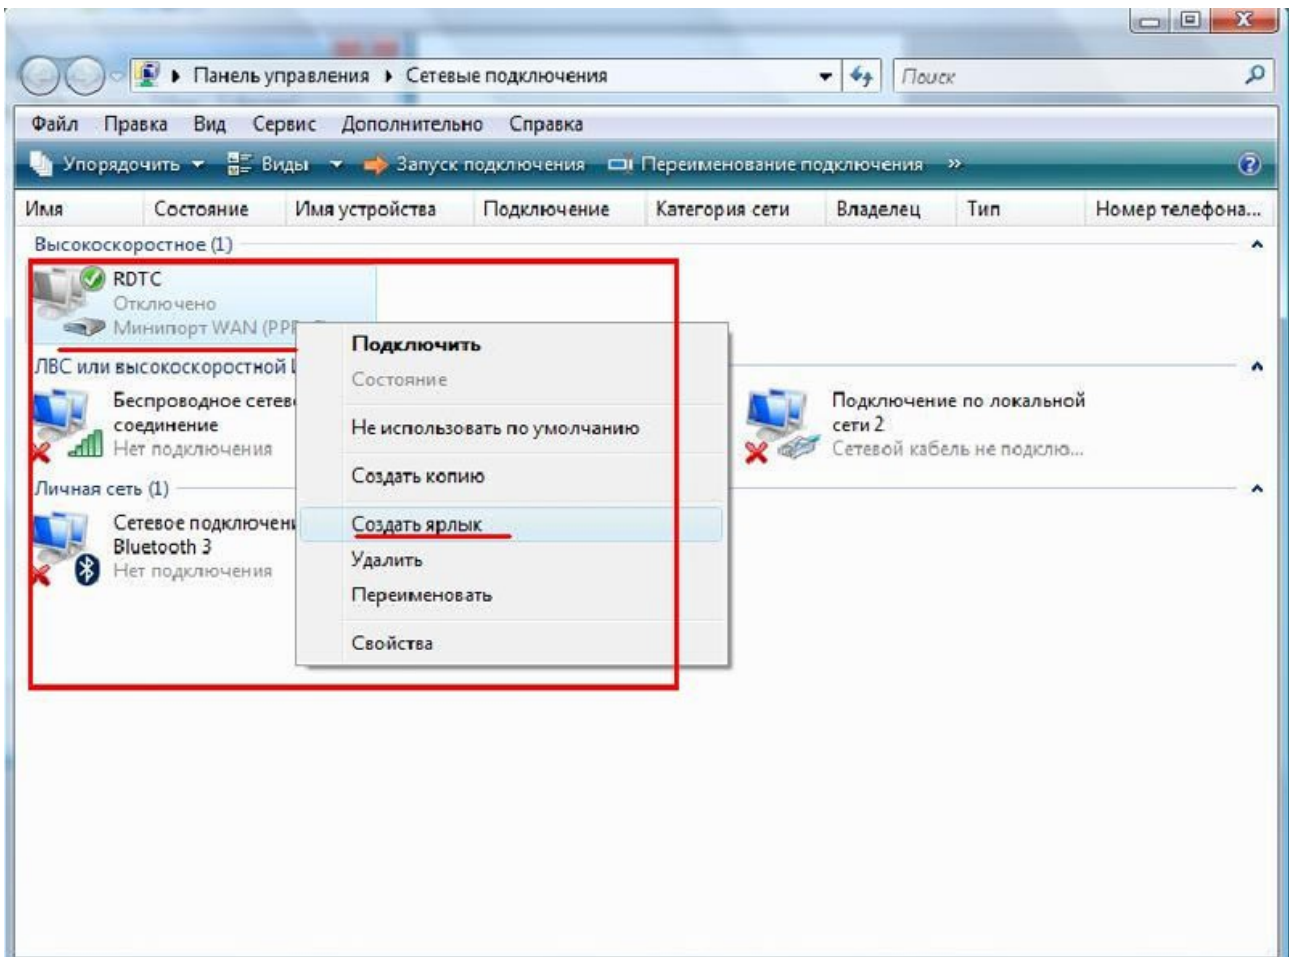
Панель управления ▸ Сетевые подключения

Поиск

Файл Правка Вид Сервис Дополнительно Справка

Упорядочить Виды Запуск подключения Переименование подключения »

| Имя | Состояние | Имя устройства | Подключение | Категория сети | Владелец | Тип | Номер телефона... |
|---|---|---|---|---|---|---|---|

Высокоскоростное (1)

RDTC
Отключено
Минипорт WAN (PP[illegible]

ЛВС или высокоскоростной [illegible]

Беспроводное сетев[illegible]
соединение
Нет подключения

Подключение по локальной сети 2
Сетевой кабель не подклю...

Личная сеть (1)

Сетевое подключени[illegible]
Bluetooth 3
Нет подключения

Подключить
Состояние
Не использовать по умолчанию
Создать копию
Создать ярлык
Удалить
Переименовать
Свойства